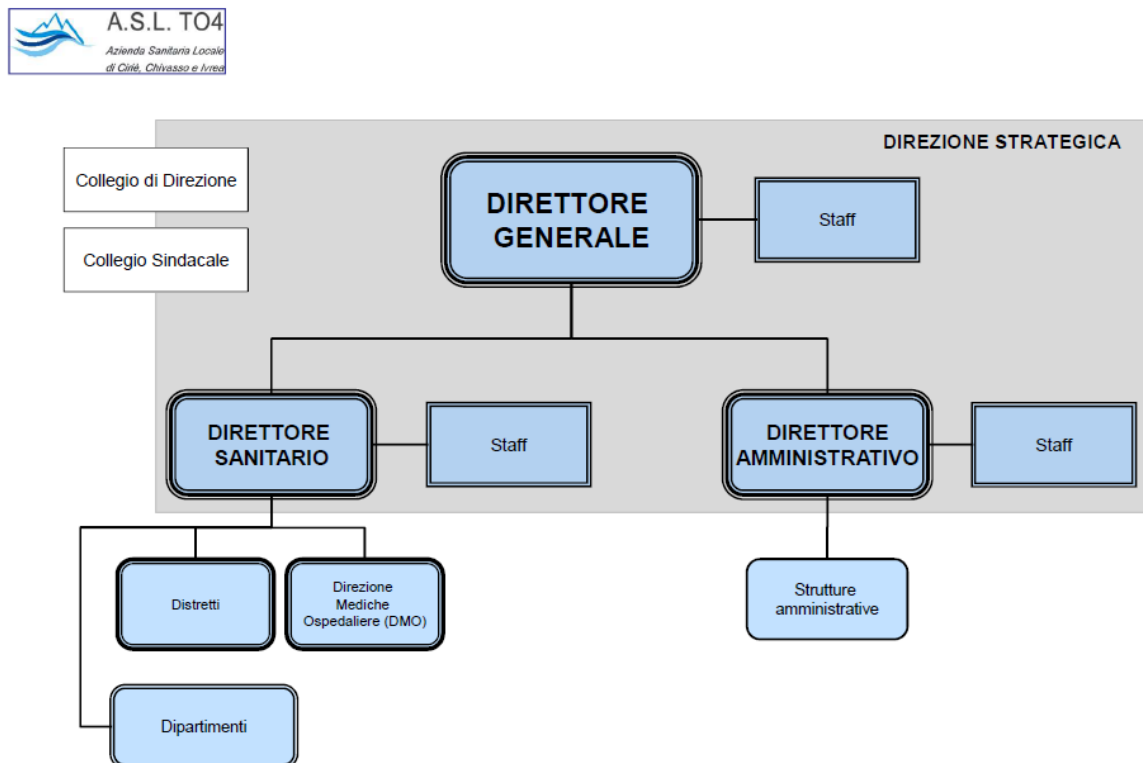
A.S.L. TO4
Azienda Sanitaria Locale
di Ciriè, Chivasso e Ivrea

DIREZIONE STRATEGICA

Collegio di Direzione

Collegio Sindacale

DIRETTORE GENERALE

Staff

DIRETTORE SANITARIO

Staff

DIRETTORE AMMINISTRATIVO

Staff

Distretti

Direzione Mediche Ospedaliere (DMO)

Strutture amministrative

Dipartimenti